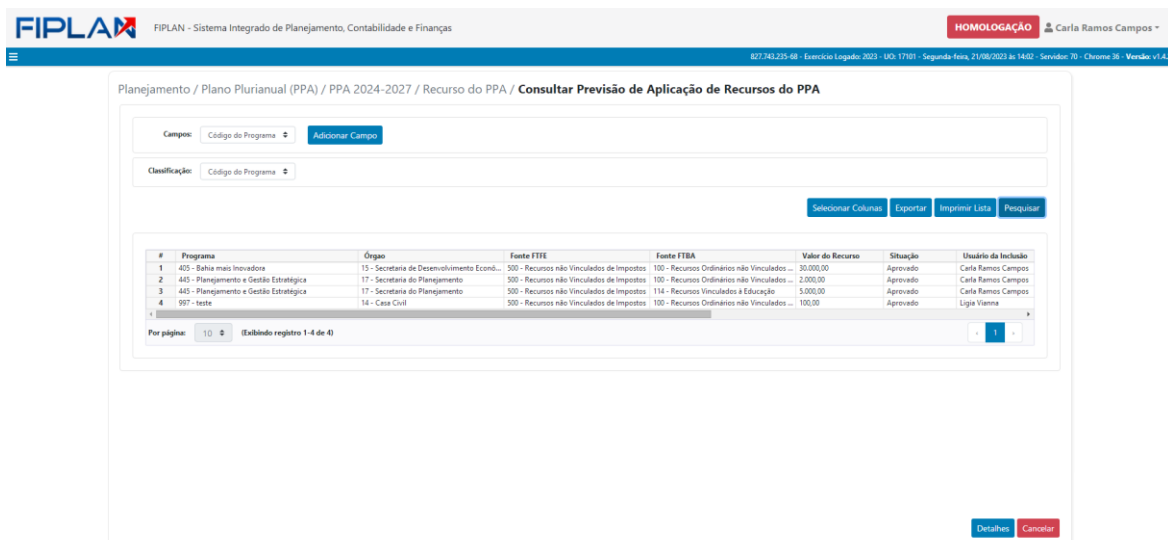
FIPLAN FIPLAN - Sistema Integrado de Planejamento, Contabilidade e Finanças

HOMOLOGAÇÃO Carla Ramos Campos

827.743.235-68 - Exercício Logado: 2023 - UO: 17101 - Segunda-feira, 21/08/2023 às 14:02 - Servidor: 70 - Chrome 36 - Versão: v1.4.

Planejamento / Plano Plurianual (PPA) / PPA 2024-2027 / Recurso do PPA / Consultar Previsão de Aplicação de Recursos do PPA

Campos: Código do Programa Adicionar Campo

Classificação: Código do Programa

Selecionar Colunas Exportar Imprimir Lista Pesquisar

| # | Programa | Órgao | Fonte FTFE | Fonte FTBA | Valor do Recurso | Situação | Usuário da Inclusão |
|---|---|---|---|---|---|---|---|
| 1 | 405 - Bahia mais Inovadora | 15 - Secretaria de Desenvolvimento Econô... | 500 - Recursos não Vinculados de Impostos | 100 - Recursos Ordinários não Vinculados ... | 30.000,00 | Aprovado | Carla Ramos Campos |
| 2 | 445 - Planejamento e Gestão Estratégica | 17 - Secretaria do Planejamento | 500 - Recursos não Vinculados de Impostos | 100 - Recursos Ordinários não Vinculados ... | 2.000,00 | Aprovado | Carla Ramos Campos |
| 3 | 445 - Planejamento e Gestão Estratégica | 17 - Secretaria do Planejamento | 500 - Recursos não Vinculados de Impostos | 114 - Recursos Vinculados à Educação | 5.000,00 | Aprovado | Carla Ramos Campos |
| 4 | 997 - teste | 14 - Casa Civil | 500 - Recursos não Vinculados de Impostos | 100 - Recursos Ordinários não Vinculados ... | 100,00 | Aprovado | Ligia Vianna |

Por página: 10 (Exibindo registro 1-4 de 4)

1

Detalhes Cancelar